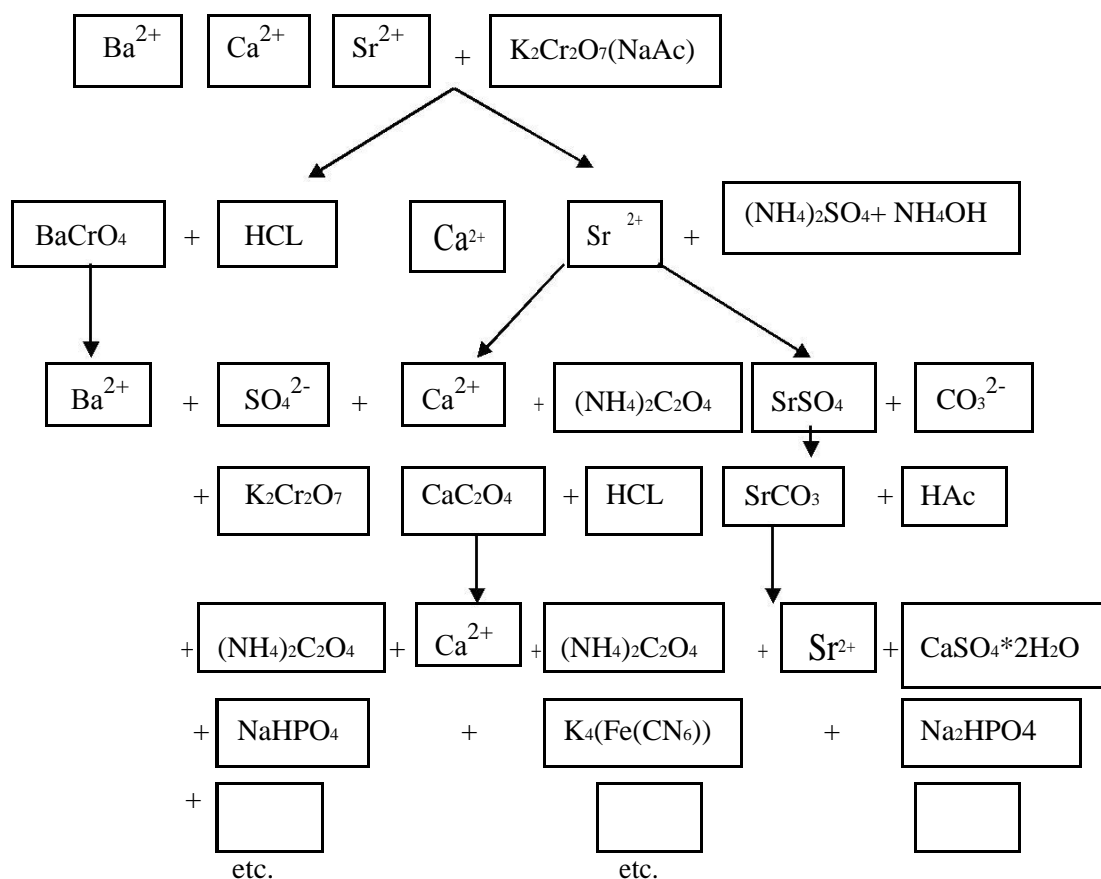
$Ba^{2+}$ $Ca^{2+}$ $Sr^{2+}$ + $K_2Cr_2O_7$(NaAc)

$BaCrO_4$ + HCL $Ca^{2+}$ $Sr^{2+}$ + $(NH_4)_2SO_4$+ $NH_4OH$

$Ba^{2+}$ + $SO_4^{2-}$ + $Ca^{2+}$ + $(NH_4)_2C_2O_4$ $SrSO_4$ + $CO_3^{2-}$

+ $K_2Cr_2O_7$ $CaC_2O_4$ + HCL $SrCO_3$ + HAc

+ $(NH_4)_2C_2O_4$ + $Ca^{2+}$ + $(NH_4)_2C_2O_4$ + $Sr^{2+}$ + $CaSO_4$*$2H_2O$

+ $NaHPO_4$ + $K_4(Fe(CN_6))$ + $Na_2$HPO4

+

etc. etc.